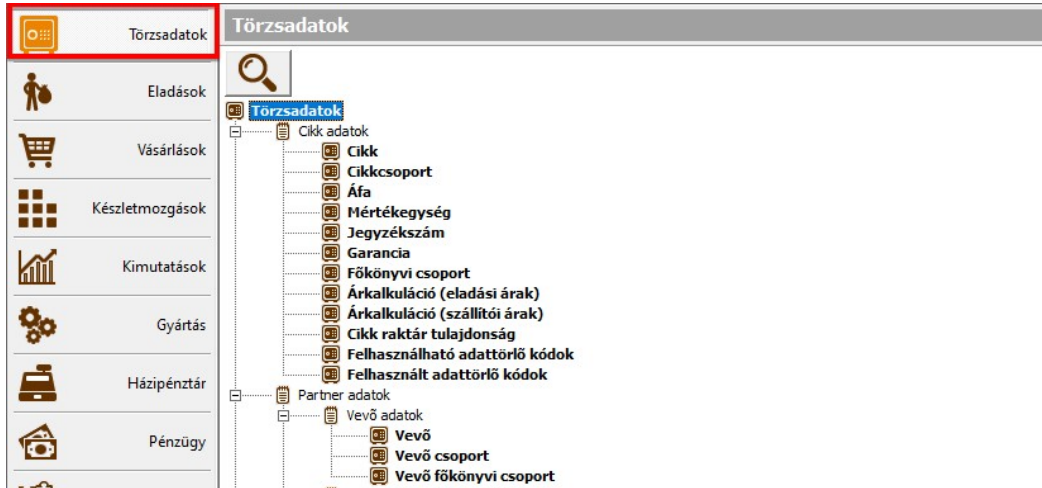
Törzsadatok
Eladások
Vásárlások
Készletmozgások
Kimutatások
Gyártás
Házipénztár
Pénzügy

Törzsadatok

Törzsadatok
Cikk adatok
Cikk
Cikkcsoport
Áfa
Mértékegység
Jegyzékszám
Garancia
Főkönyvi csoport
Árkalkuláció (eladási árak)
Árkalkuláció (szállítói árak)
Cikk raktár tulajdonság
Felhasználható adattörlő kódok
Felhasznált adattörlő kódok
Partner adatok
Vevő adatok
Vevő
Vevő csoport
Vevő főkönyvi csoport